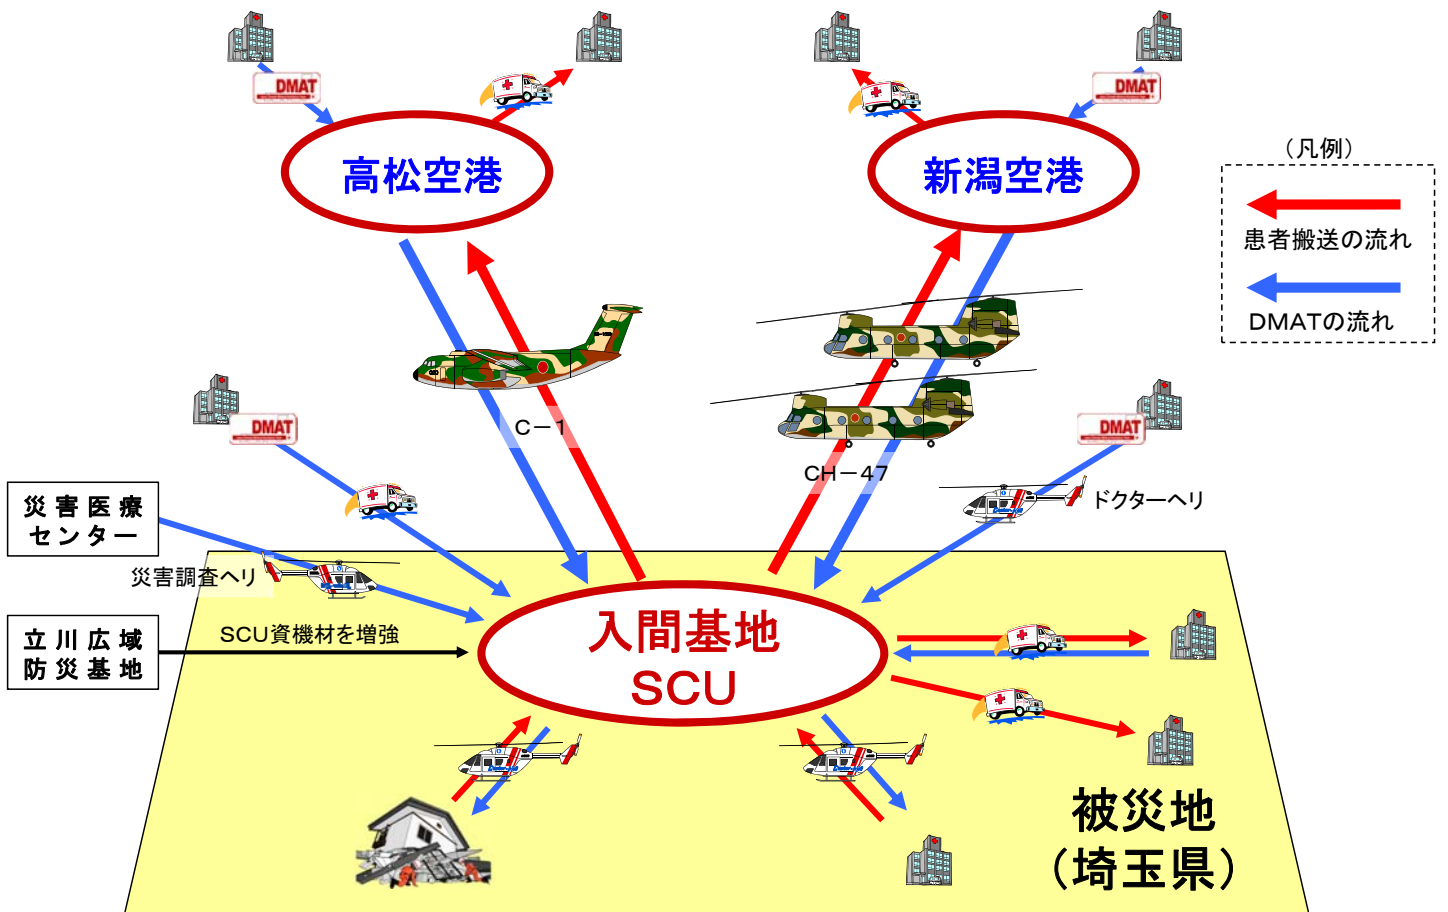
DMAT

高松空港

新潟空港

DMAT

（凡例）

患者搬送の流れ

DMATの流れ

DMAT

C－1

CH－47

DMAT

ドクターヘリ

災害医療センター

災害調査ヘリ

立川広域防災基地

SCU資機材を増強

入間基地
SCU

被災地
（埼玉県）